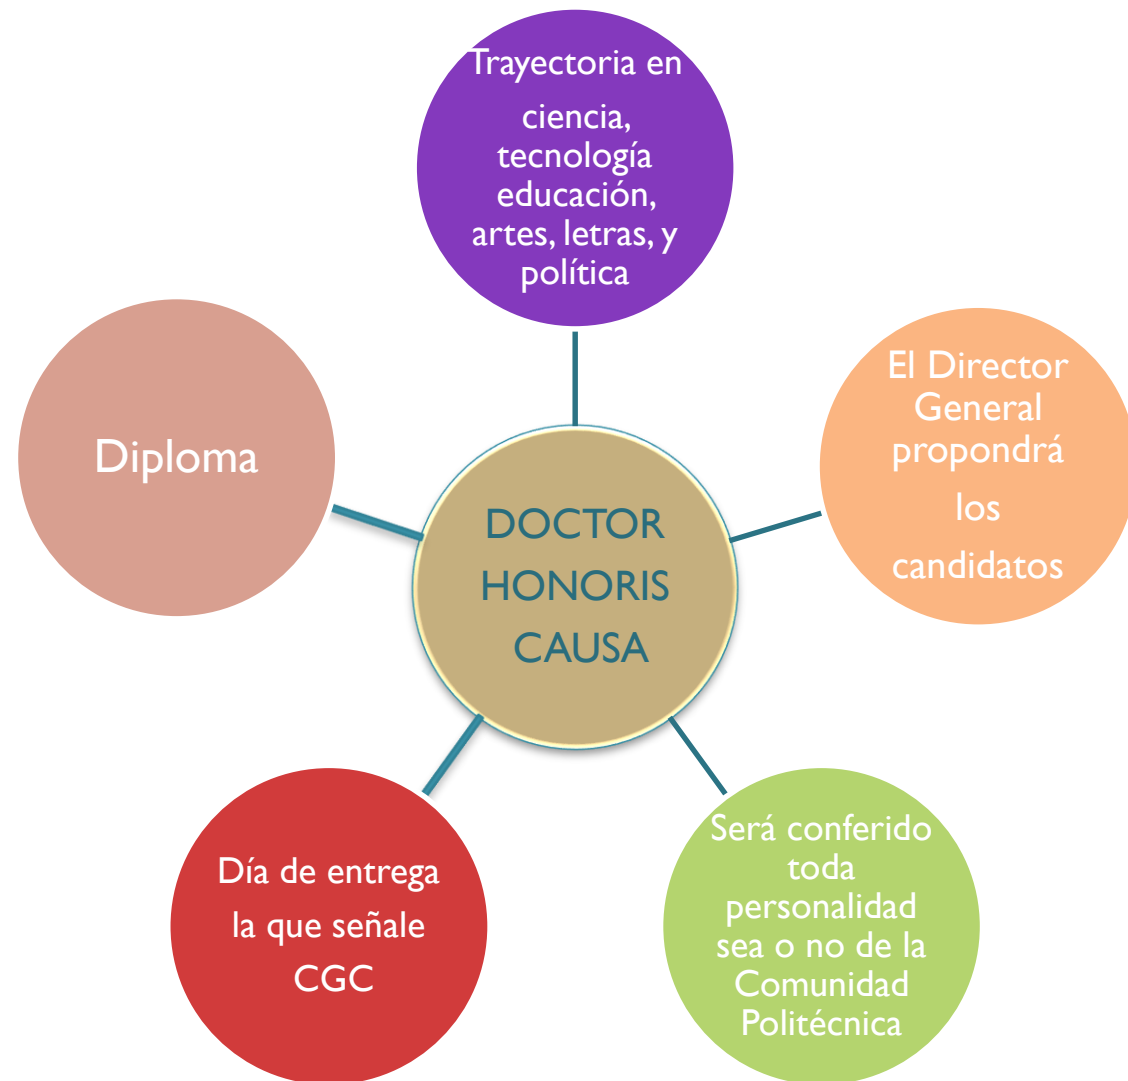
Trayectoria en ciencia, tecnología educación, artes, letras, y política

Diploma

DOCTOR HONORIS CAUSA

El Director General propondrá los candidatos

Día de entrega la que señale CGC

Será conferido toda personalidad sea o no de la Comunidad Politécnica